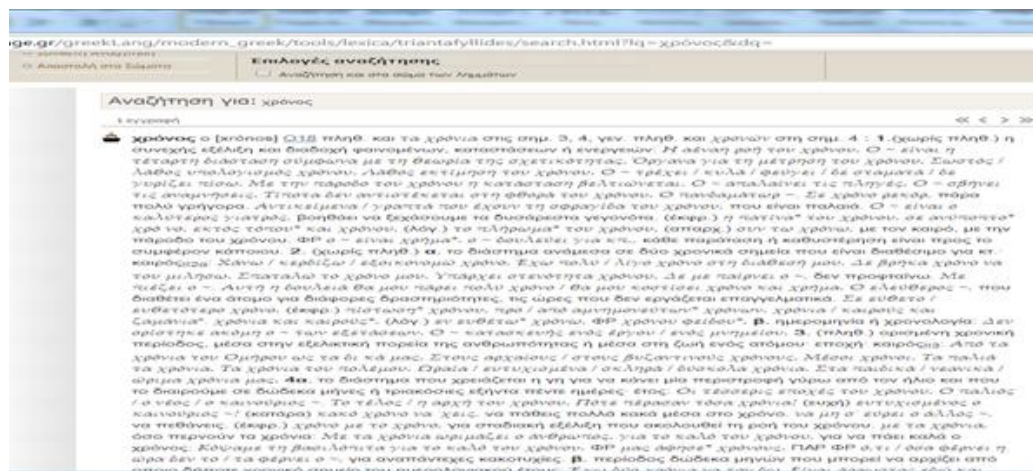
ge.gr/greekLang/modern_greek/tools/lexica/triantafyllides/search.html?lq=χρόνος&dq=

Αποστολή στο Σάμωπο

Επιλογές αναζήτησης

Αναζήτηση και στο σώμα των λημμάτων

Αναζήτηση για: χρόνος

1 εγγραφή

« ‹ › »

χρόνος ο [xrónos] Ο18 πληθ. και τα χρόνια στις σημ. 3, 4, γεν. πληθ. και χρονών στη σημ. 4 : 1. (χωρίς πληθ.) η συνεχής εξέλιξη και διαδοχή φαινομένων, καταστάσεων ή ενεργειών: Η αέναη ροή του χρόνου. Ο ~ είναι η τέταρτη διάσταση σύμφωνα με τη θεωρία της σχετικότητας. Όργανα για τη μέτρηση του χρόνου. Σωστός / λάθος υπολογισμός χρόνου. Λάθος εκτίμηση του χρόνου. Ο ~ τρέχει / κυλά / φεύγει / δε σταματά / δε γυρίζει πίσω. Με την πάροδο του χρόνου η κατάσταση βελτιώνεται. Ο ~ απαλαίνει τις πληγές. Ο ~ σβήνει τις αναμνήσεις. Τίποτα δεν αντιστέκεται στη φθορά του χρόνου. Ο πανδαμάτωρ ~. Σε χρόνο μηδέν, πάρα πολύ γρήγορα. Αντικείμενα / γραπτά που έχουν τη σφραγίδα του χρόνου, που είναι παλαιά. Ο ~ είναι ο καλύτερος γιατρός, βοηθάει να ξεχάσουμε τα δυσάρεστα γεγονότα. (έκφρ.) η πατίνα* του χρόνου, σε ανύποπτο* χρόνο, εκτός τόπου* και χρόνου. (λόγ.) το πλήρωμα* του χρόνου. (αρχαϊκ.) συν τω χρόνω, με τον καιρό, με την πάροδο του χρόνου. ΦΡ ο ~ είναι χρήμα*, ο ~ δουλεύει για κπ., κάθε παράταση η καθυστέρηση είναι προς το συμφέρον κάποιου. 2. (χωρίς πληθ.) α. το διάστημα ανάμεσα σε δύο χρονικά σημεία που είναι διαθέσιμο για κτ. καιρός: Χάνω / κερδίζω / εξοικονομώ χρόνο. Έχω πολύ / λίγο χρόνο στη διάθεσή μου. Δε βρήκα χρόνο να του μιλήσω. Σπαταλώ το χρόνο μου. Υπάρχει στενότητα χρόνου. Δε με παίρνει ο ~, δεν προφταίνω. Με πιέζει ο ~. Αυτή η δουλειά θα μου πάρει πολύ χρόνο / θα μου κοστίσει χρόνο και χρήμα. Ο ελεύθερος ~, που διαθέτει ένα άτομο για διάφορες δραστηριότητες, τις ώρες που δεν εργάζεται επαγγελματικά. Σε εύθετο / ευθετότερο χρόνο. (έκφρ.) πίστωση* χρόνου, προ / από αμνημονεύτων* χρόνων, χρόνια / καιρούς και ζαμάνια*, χρόνια και καιρούς*. (λόγ.) εν ευθέτω* χρόνω. ΦΡ χρόνου φείδου*. β. ημερομηνία η χρονολογία: Δεν ορίστηκε ακόμη ο ~ και ο τόπος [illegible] ο χρόνος ενός έργου / ενός μνημείου. 3. (πληθ.) ορισμένη χρονική περίοδος, μέσα στην εξελικτική πορεία της ανθρωπότητας ή μέσα στη ζωή ενός ατόμου: εποχή, καιρός: Από τα χρόνια του Ομήρου ως τα δικά μας. Στους αρχαίους / στους βυζαντινούς χρόνους. Μέσοι χρόνοι. Τα παλιά τα χρόνια. Τα χρόνια του πολέμου. Ωραία / ευτυχισμένα / σκληρά / δύσκολα χρόνια. Στα παιδικά / νεανικά / ώριμα χρόνια μας. 4α. το διάστημα που χρειάζεται η γη για να κάνει μια περιστροφή γύρω από τον ήλιο και που το διαιρούμε σε δώδεκα μήνες ή τριακόσιες εξήντα πέντε ημέρες: έτος: Οι τέσσερις εποχές του χρόνου. Ο παλιός / ο νέος / ο καινούριος ~. Το τέλος / η αρχή του χρόνου. Πέντε χρόνια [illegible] καινούριος ~! (κατάρα) κακό χρόνο να 'χεις, να πάθεις πολλά κακά μέσα στο χρόνο, να μη σ' εύρει ο άλλος ~, να πεθάνεις. (έκφρ.) χρόνο με το χρόνο, για σταδιακή εξέλιξη που ακολουθεί τη ροή του χρόνου, με τα χρόνια, όσο περνούν τα χρόνια: Με τα χρόνια ωριμάζει ο άνθρωπος. για το καλό του χρόνου, για να πάει καλά ο χρόνος. Κάνουμε τη βασιλόπιτα για το καλό του χρόνου. ΦΡ μας άφησε* χρόνους. ΠΑΡ ΦΡ ό,τι / όσα φέρνει η ώρα δεν το / τα φέρνει ο ~, για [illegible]